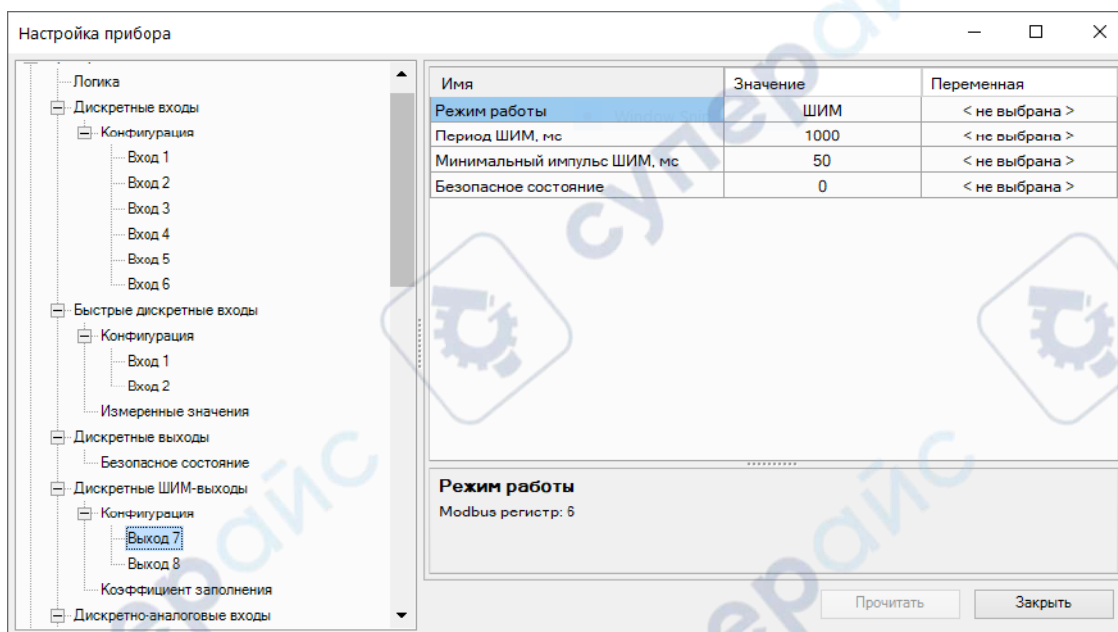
Настройка прибора

Логика
Дискретные входы
Конфигурация
Вход 1
Вход 2
Вход 3
Вход 4
Вход 5
Вход 6
Быстрые дискретные входы
Конфигурация
Вход 1
Вход 2
Измеренные значения
Дискретные выходы
Безопасное состояние
Дискретные ШИМ-выходы
Конфигурация
Выход 7
Выход 8
Коэффициент заполнения
Дискретно-аналоговые входы

| Имя | Значение | Переменная |
|---|---|---|
| Режим работы | ШИМ | < не выбрана > |
| Период ШИМ, мс | 1000 | < не выбрана > |
| Минимальный импульс ШИМ, мс | 50 | < не выбрана > |
| Безопасное состояние | 0 | < не выбрана > |

Режим работы
Modbus регистр: 6

Прочитать
Закрыть